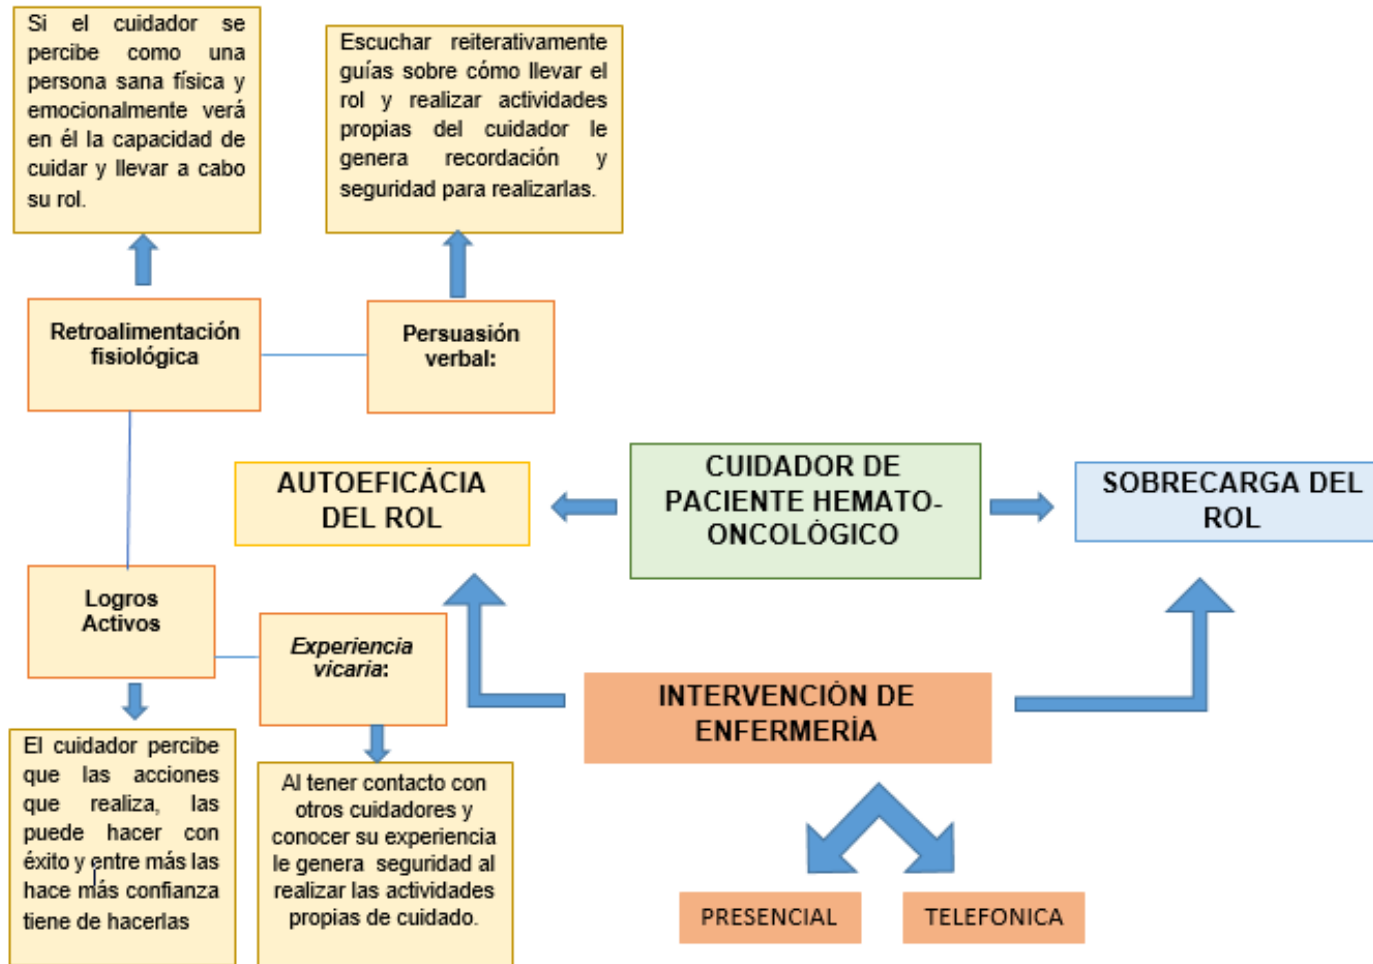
Si el cuidador se percibe como una persona sana física y emocionalmente verá en él la capacidad de cuidar y llevar a cabo su rol.

Escuchar reiterativamente guías sobre cómo llevar el rol y realizar actividades propias del cuidador le genera recordación y seguridad para realizarlas.

Retroalimentación fisiológica

Persuasión verbal:

AUTOEFICÁCIA DEL ROL

CUIDADOR DE PACIENTE HEMATO-ONCOLÓGICO

SOBRECARGA DEL ROL

Logros Activos

Experiencia vicaria:

INTERVENCIÓN DE ENFERMERÍA

El cuidador percibe que las acciones que realiza, las puede hacer con éxito y entre más las hace más confianza tiene de hacerlas

Al tener contacto con otros cuidadores y conocer su experiencia le genera seguridad al realizar las actividades propias de cuidado.

PRESENCIAL

TELEFONICA